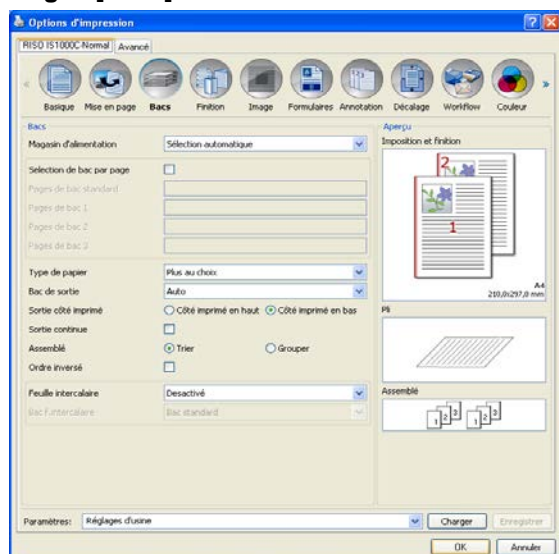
Options d'impression

RISO IS1000C-Normal | Avancé

Basique | Mise en page | Bacs | Finition | Image | Formulaires | Annotation | Décalage | Workflow | Couleur

Bacs

Magasin d'alimentation | Sélection automatique

Sélection de bac par page

Pages de bac standard

Pages de bac 1

Pages de bac 2

Pages de bac 3

Type de papier | Plus au choix

Bac de sortie | Auto

Sortie côté imprimé | Côté imprimé en haut | Côté imprimé en bas

Sortie continue

Assemblé | Trier | Grouper

Ordre inversé

Feuille intercalaire | Desactivé

Bac f.intercalaire | Bac standard

Aperçu

Imposition et finition

2

1

A4
210,0x297,0 mm

Pli

Assemblé

1 2 3 1 2 3

Paramètres: | Réglages d'usine | Charger | Enregistrer

OK | Annuler